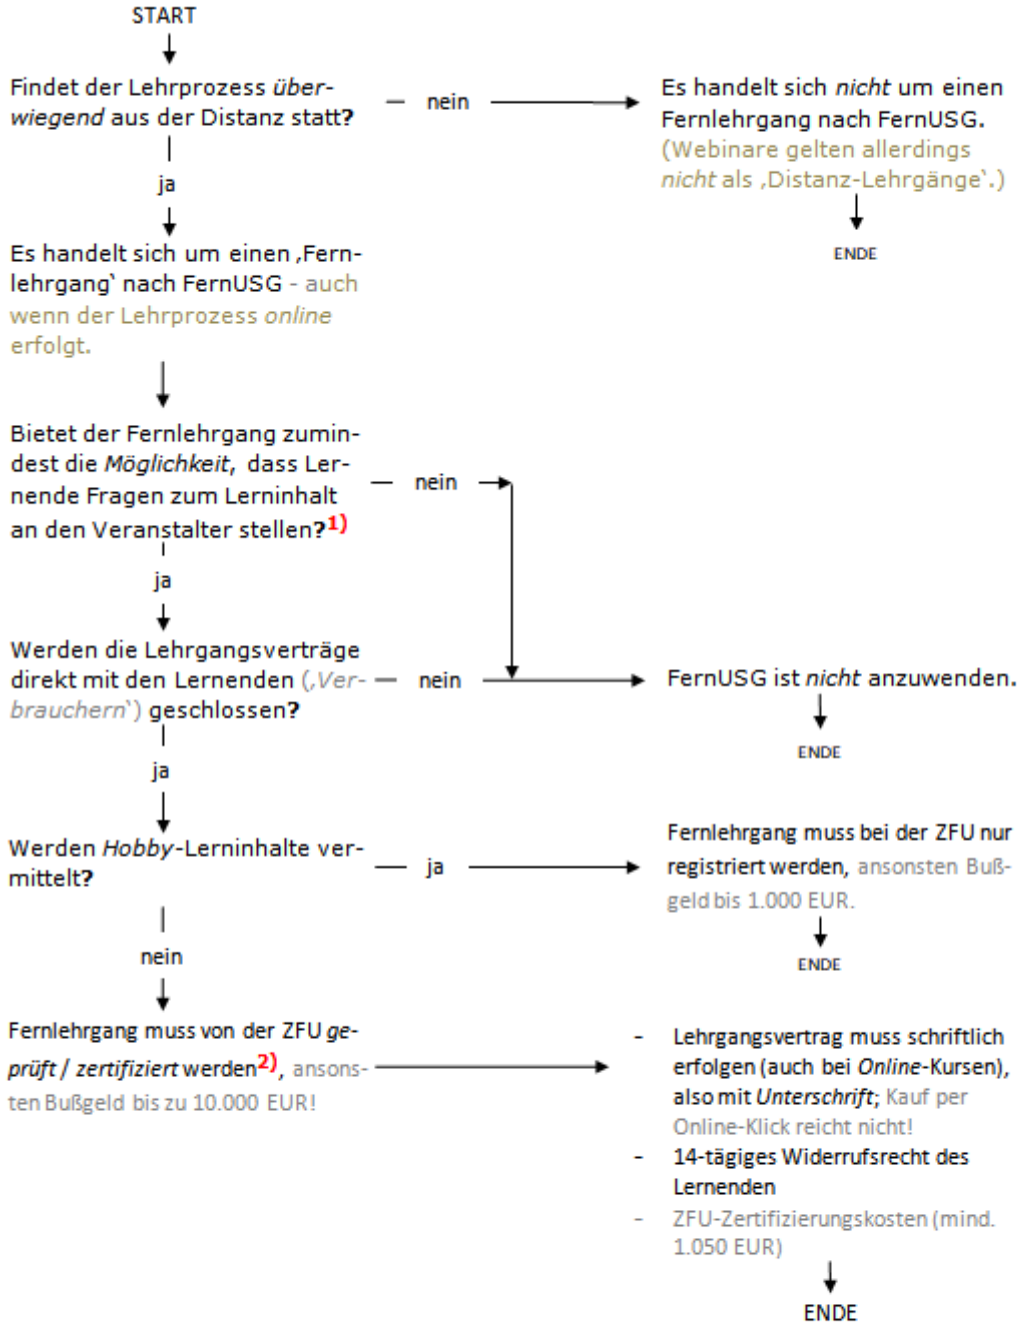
START

Findet der Lehrprozess *überwiegend* aus der Distanz statt?

nein

Es handelt sich *nicht* um einen Fernlehrgang nach FernUSG. (Webinare gelten allerdings *nicht* als ‚Distanz-Lehrgänge'.)

ENDE

ja

Es handelt sich um einen ‚Fernlehrgang' nach FernUSG - auch wenn der Lehrprozess *online* erfolgt.

Bietet der Fernlehrgang zumindest die *Möglichkeit*, dass Lernende Fragen zum Lerninhalt an den Veranstalter stellen?$^{1)}$

nein

ja

Werden die Lehrgangsverträge direkt mit den Lernenden (‚*Verbrauchern*') geschlossen?

nein

FernUSG ist *nicht* anzuwenden.

ENDE

ja

Werden *Hobby*-Lerninhalte vermittelt?

ja

Fernlehrgang muss bei der ZFU nur registriert werden, ansonsten Bußgeld bis 1.000 EUR.

ENDE

nein

Fernlehrgang muss von der ZFU *geprüft / zertifiziert* werden$^{2)}$, ansonsten Bußgeld bis zu 10.000 EUR!

- Lehrgangsvertrag muss schriftlich erfolgen (auch bei *Online*-Kursen), also mit *Unterschrift*; Kauf per Online-Klick reicht nicht!
- 14-tägiges Widerrufsrecht des Lernenden
- ZFU-Zertifizierungskosten (mind. 1.050 EUR)

ENDE